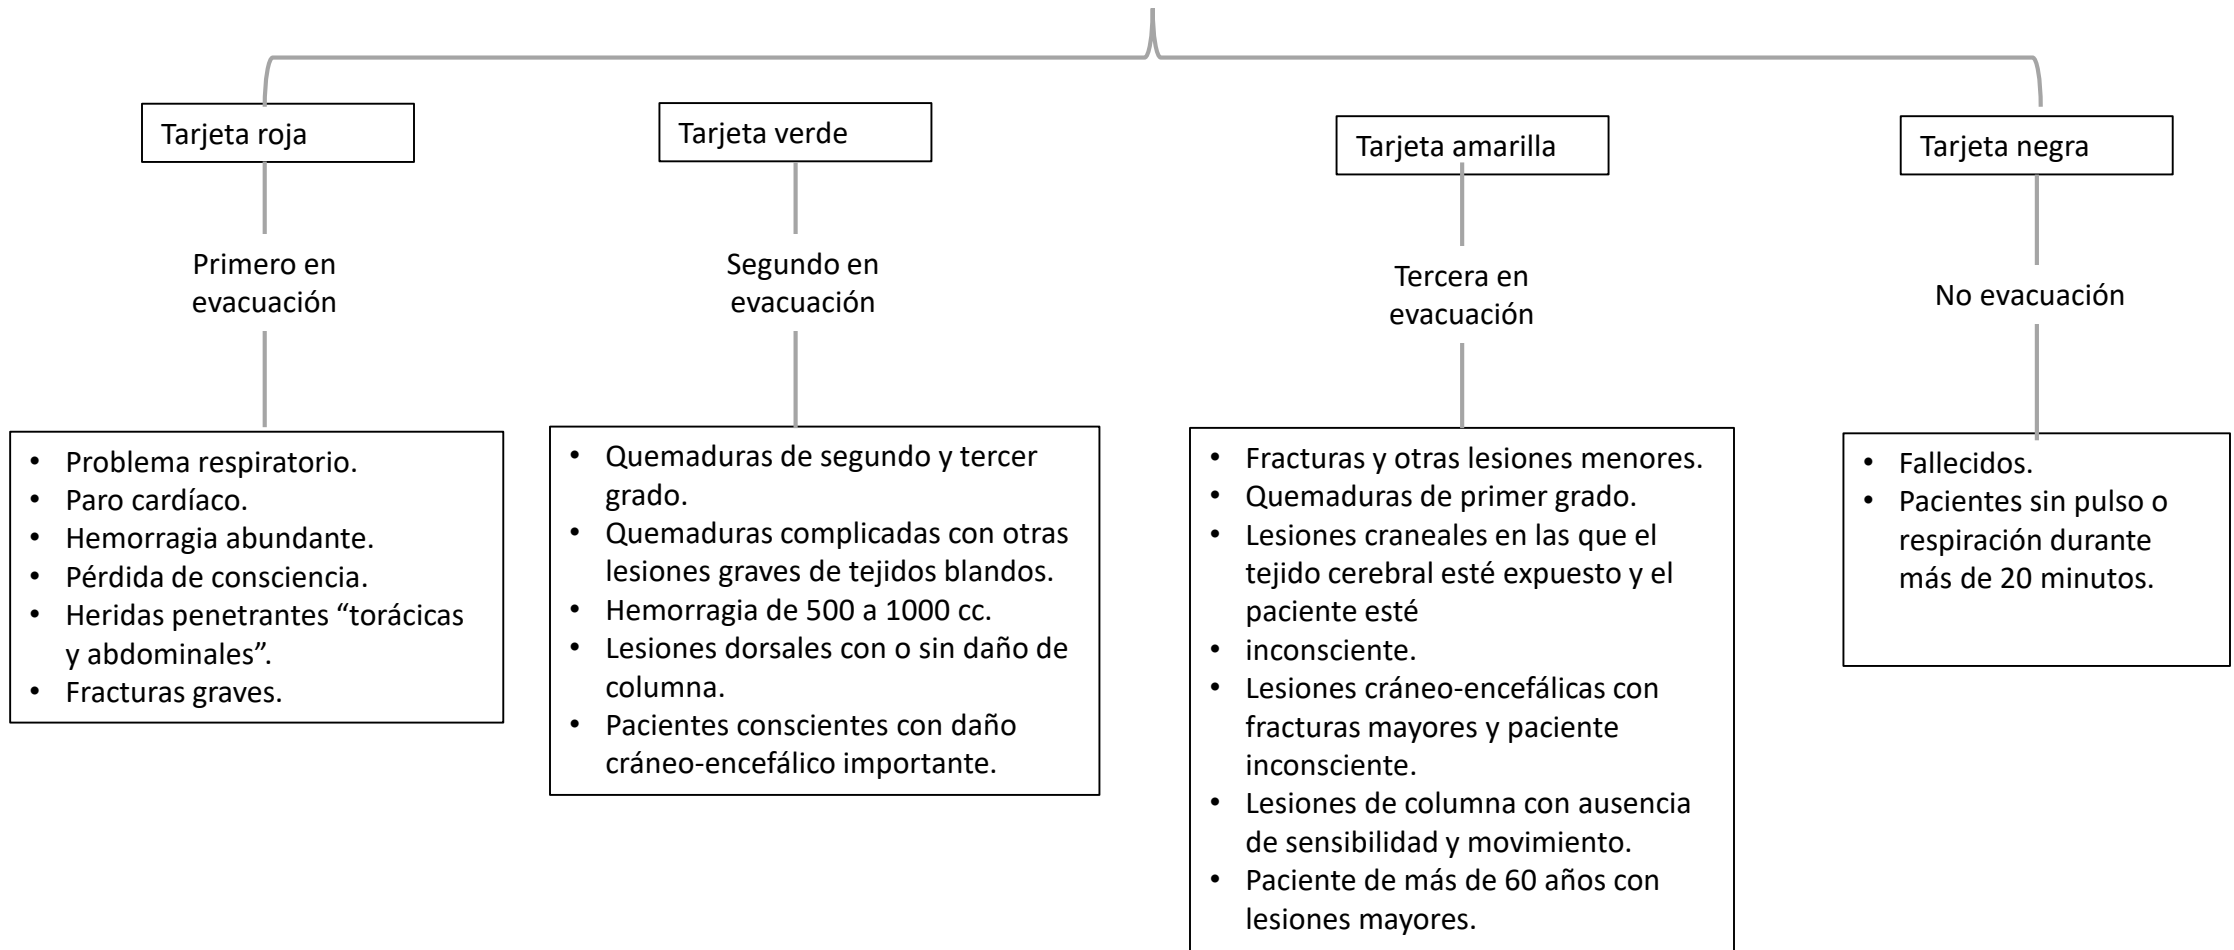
Tarjeta roja

Primero en evacuación

- Problema respiratorio.
- Paro cardíaco.
- Hemorragia abundante.
- Pérdida de consciencia.
- Heridas penetrantes “torácicas y abdominales”.
- Fracturas graves.

Tarjeta verde

Segundo en evacuación

- Quemaduras de segundo y tercer grado.
- Quemaduras complicadas con otras lesiones graves de tejidos blandos.
- Hemorragia de 500 a 1000 cc.
- Lesiones dorsales con o sin daño de columna.
- Pacientes conscientes con daño cráneo-encefálico importante.

Tarjeta amarilla

Tercera en evacuación

- Fracturas y otras lesiones menores.
- Quemaduras de primer grado.
- Lesiones craneales en las que el tejido cerebral esté expuesto y el paciente esté
- inconsciente.
- Lesiones cráneo-encefálicas con fracturas mayores y paciente inconsciente.
- Lesiones de columna con ausencia de sensibilidad y movimiento.
- Paciente de más de 60 años con lesiones mayores.

Tarjeta negra

No evacuación

- Fallecidos.
- Pacientes sin pulso o respiración durante más de 20 minutos.